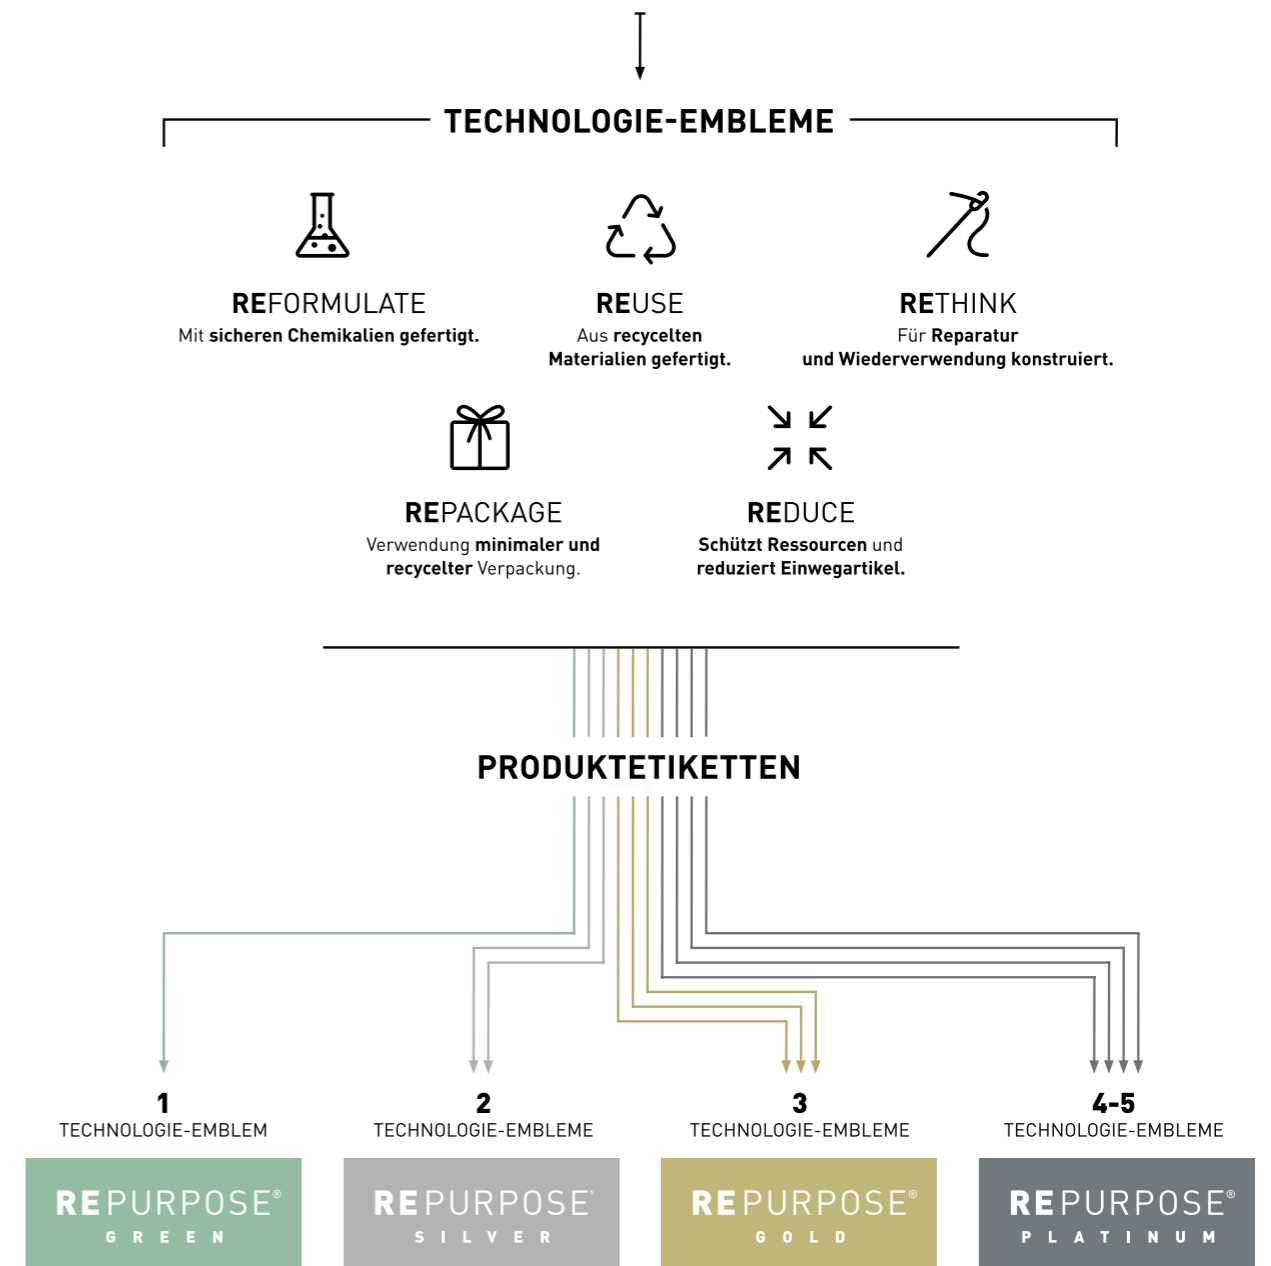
TECHNOLOGIE-EMBLEME

REFORMULATE
Mit sicheren Chemikalien gefertigt.

REUSE
Aus recycelten Materialien gefertigt.

RETHINK
Für Reparatur und Wiederverwendung konstruiert.

REPACKAGE
Verwendung minimaler und recycelter Verpackung.

REDUCE
Schützt Ressourcen und reduziert Einwegartikel.

PRODUKTETIKETTEN

1
TECHNOLOGIE-EMBLEM

2
TECHNOLOGIE-EMBLEME

3
TECHNOLOGIE-EMBLEME

4-5
TECHNOLOGIE-EMBLEME

REPURPOSE®
GREEN

REPURPOSE®
SILVER

REPURPOSE®
GOLD

REPURPOSE®
PLATINUM